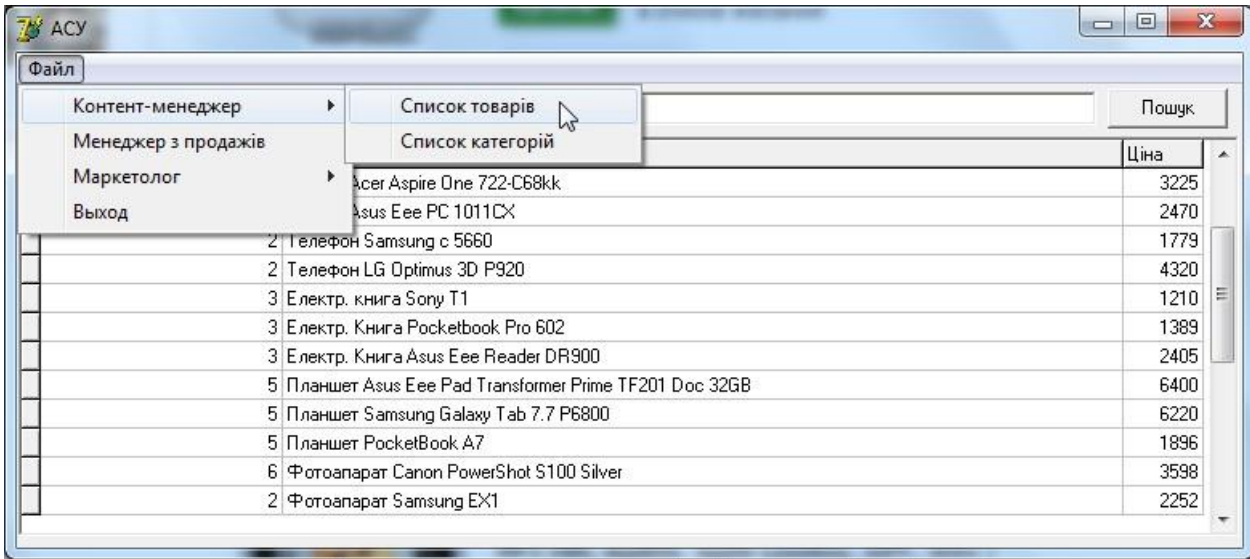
АСУ

Файл

Контент-менеджер
Менеджер з продажів
Маркетолог
Выход

Список товарів
Список категорій

Пошук

| | | Ціна |
|---|---|---|
| | Acer Aspire One 722-C68kk | 3225 |
| | Asus Eee PC 1011CX | 2470 |
| 2 | Телефон Samsung c 5660 | 1779 |
| 2 | Телефон LG Optimus 3D P920 | 4320 |
| 3 | Електр. книга Sony T1 | 1210 |
| 3 | Електр. Книга Pocketbook Pro 602 | 1389 |
| 3 | Електр. Книга Asus Eee Reader DR900 | 2405 |
| 5 | Планшет Asus Eee Pad Transformer Prime TF201 Doc 32GB | 6400 |
| 5 | Планшет Samsung Galaxy Tab 7.7 P6800 | 6220 |
| 5 | Планшет PocketBook A7 | 1896 |
| 6 | Фотоапарат Canon PowerShot S100 Silver | 3598 |
| 2 | Фотоапарат Samsung EX1 | 2252 |